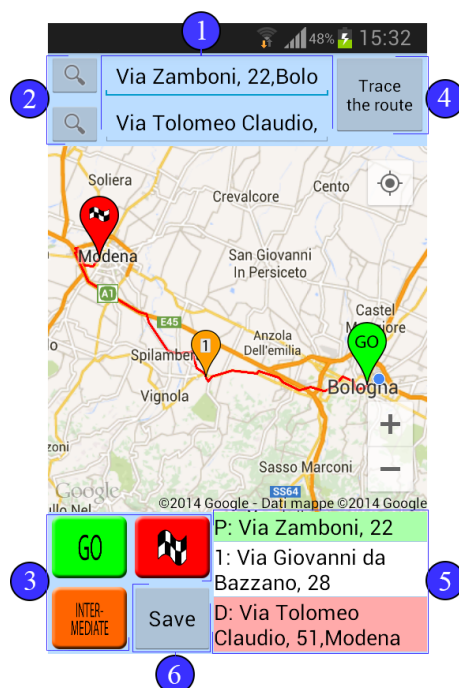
1

48% 15:32

2

Via Zamboni, 22,Bolo

Via Tolomeo Claudio,

Trace the route

4

Soliera

Crevalcore

Cento

Modena

San Giovanni In Persiceto

Castel Maggiore

A1

E45

Spilamberto

1

Anzola Dell'emilia

GO

Bologna

Vignola

Sasso Marconi

+

−

Google

SS64

©2014 Google - Dati mappe ©2014 Google

3

GO

INTER-MEDIATE

Save

6

P: Via Zamboni, 22

1: Via Giovanni da Bazzano, 28

D: Via Tolomeo Claudio, 51,Modena

5